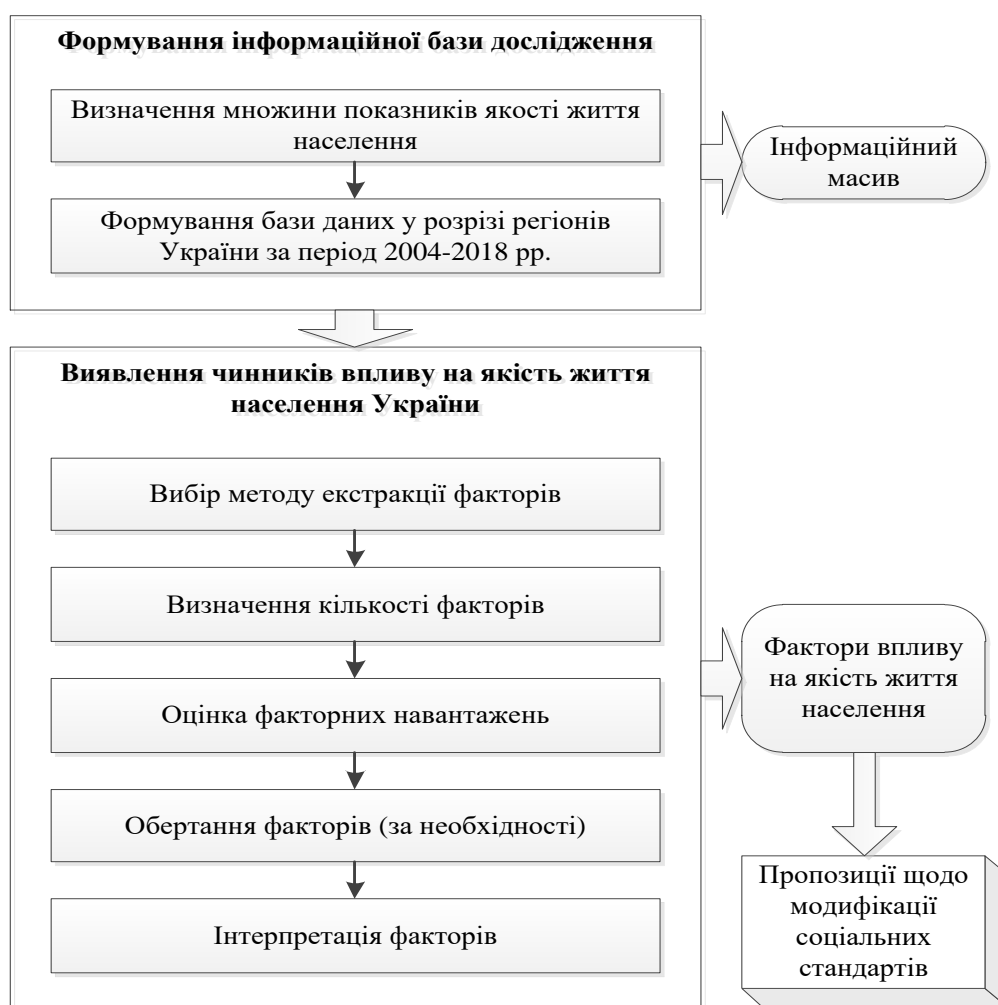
Формування інформаційної бази дослідження

Визначення множини показників якості життя населення

Формування бази даних у розрізі регіонів України за період 2004-2018 рр.

Інформаційний масив

Виявлення чинників впливу на якість життя населення України

Вибір методу екстракції факторів

Визначення кількості факторів

Оцінка факторних навантажень

Обертання факторів (за необхідності)

Інтерпретація факторів

Фактори впливу на якість життя населення

Пропозиції щодо модифікації соціальних стандартів